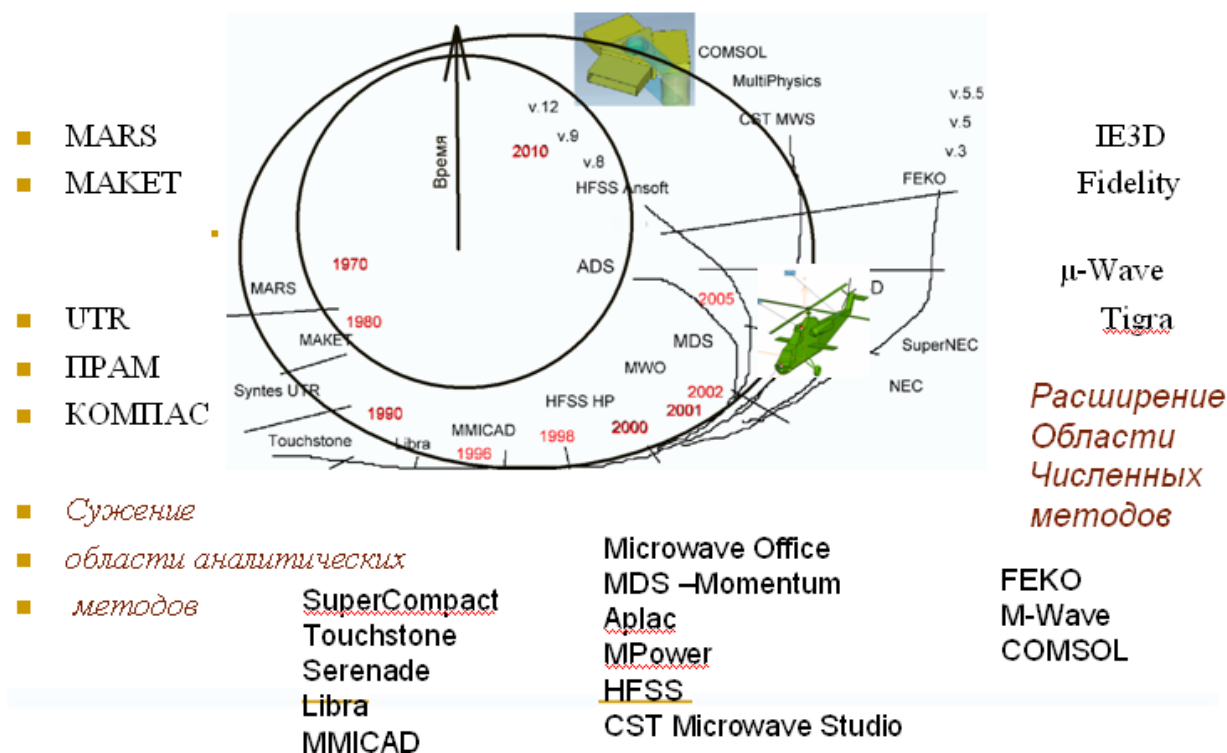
MARS
MAKET

UTR
ПРАМ
КОМПАС

Сужение
области аналитических
методов

Время
COMSOL
MultiPhysics
CST MWS
v.12
v.9
v.8
2010
HFSS Ansoft
v.5.5
v.5
v.3
FEKO
ADS
1970
MARS
1980
MAKET
2005
D
MDS
MWO
SuperNEC
NEC
Syntes UTR
1990
HFSS HP
2002
2001
2000
Touchstone
Libra
MMICAD
1996
1998

IE3D
Fidelity

μ-Wave
Tigra

Расширение
Области
Численных
методов

SuperCompact
Touchstone
Serenade
Libra
MMICAD

Microwave Office
MDS –Momentum
Aplac
MPower
HFSS
CST Microwave Studio

FEKO
M-Wave
COMSOL